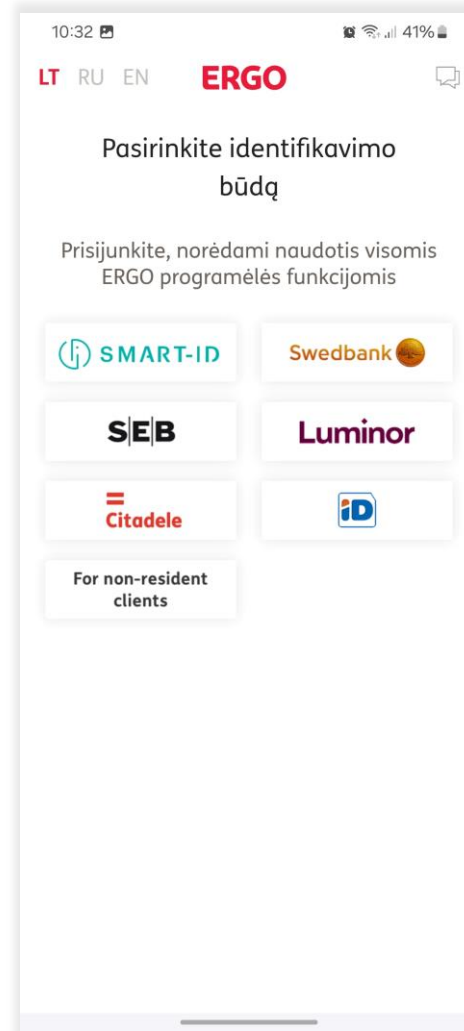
10:32 41%

LT RU EN ERGO

Pasirinkite identifikavimo būdą

Prisijunkite, norėdami naudotis visomis ERGO programėlės funkcijomis

SMART-ID

Swedbank

SEB

Luminor

Citadele

iD

For non-resident clients